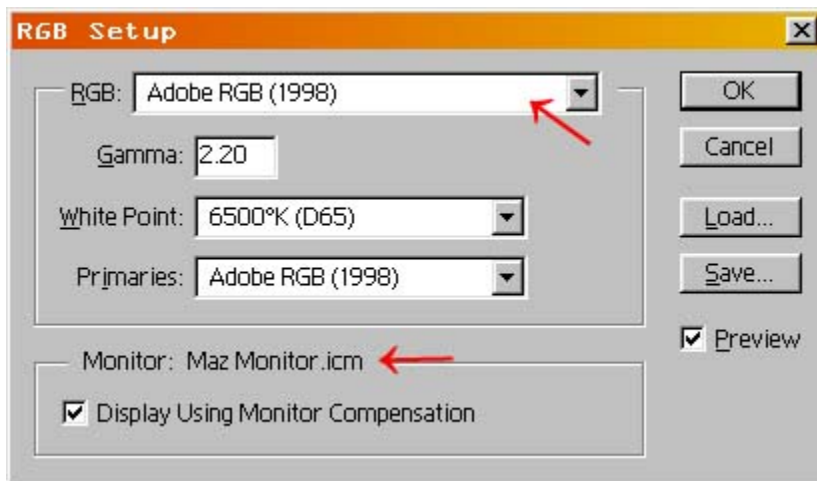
RGB Setup

RGB: Adobe RGB (1998)

Gamma: 2.20

White Point: 6500°K (D65)

Primaries: Adobe RGB (1998)

Monitor: Maz Monitor.icm

Display Using Monitor Compensation

OK

Cancel

Load...

Save...

Preview